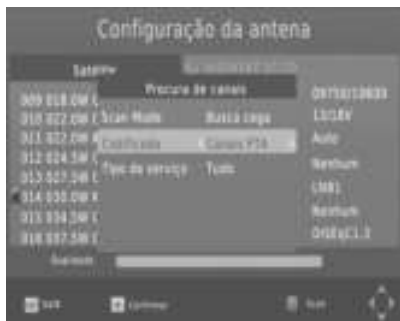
Configuração da antena

Satélite

Procura de canais

009 018.0W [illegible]
010 022.0W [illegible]
011 022.0W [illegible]
012 024.5W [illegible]
013 027.5W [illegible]
014 030.0W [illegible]
015 034.5W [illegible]
016 037.5W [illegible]

Scan Mode	Busca cega
Codificado	Canais FTA
Tipo de serviço	Tudo

09750/10600
13/18V
Auto
Nenhum
LNB1
Nenhum
DiSEqC1.2

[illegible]

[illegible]
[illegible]
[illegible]